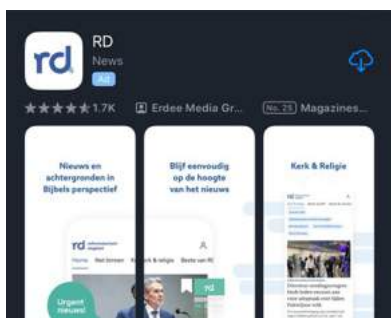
rd

RD

News

Ad

★★★★★ 1.7K

Erdee Media Gr...

No. 25 Magazines...

Nieuws en achtergronden in Bijbels perspectief

rd

Home Net binnen Kerk & religie Beste van RD

Urgent nieuws!

rd

Blijf eenvoudig op de hoogte van het nieuws

Kerk & Religie

rd